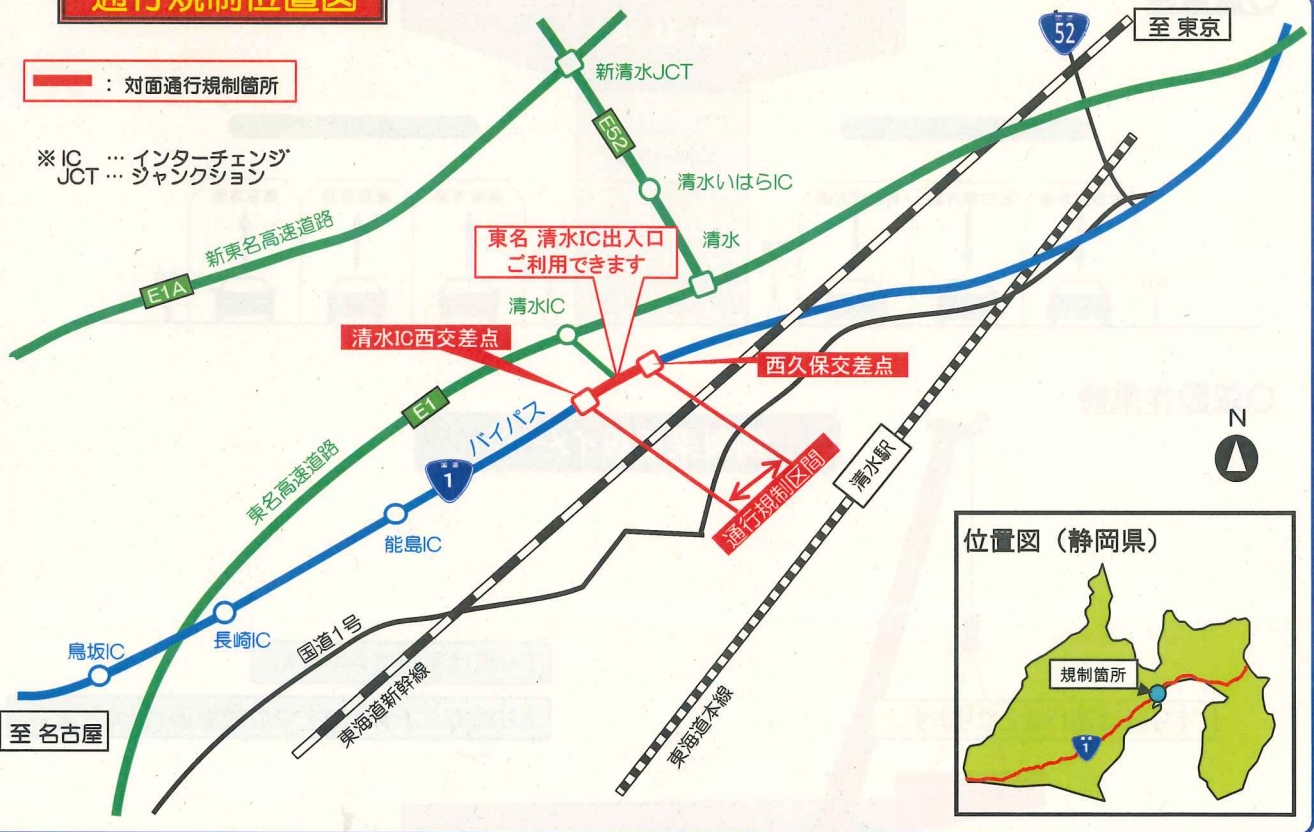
通行規制位置図

：対面通行規制箇所

※IC …インターチェンジ
JCT …ジャンクション

至 東京
52
新清水JCT
E52
清水いはらIC
清水
新東名高速道路
E1A
東名 清水IC出入口
ご利用できます
清水IC
清水IC西交差点
西久保交差点
E1
バイパス
1
通行規制区間
清水駅
N
東名高速道路
能島IC
長崎IC
鳥坂IC
国道1号
東海道新幹線
東海道本線
至 名古屋

位置図（静岡県）
規制箇所
1